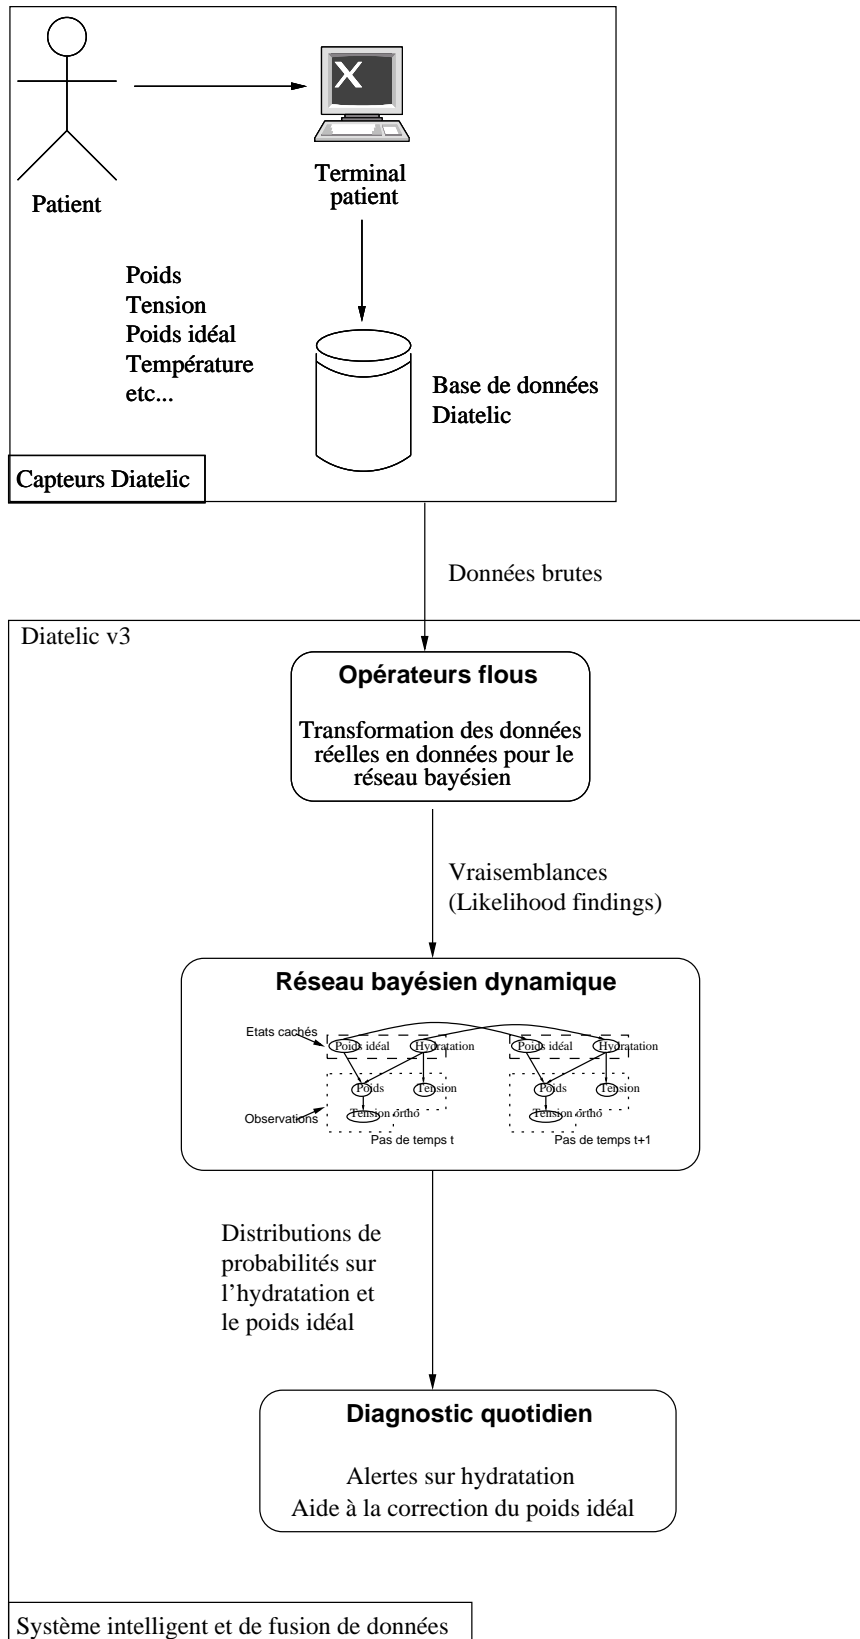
Patient

Terminal patient

Poids
Tension
Poids idéal
Température
etc...

Base de données Diatelic

Capteurs Diatelic

Données brutes

Diatelic v3

Opérateurs flous

Transformation des données réelles en données pour le réseau bayésien

Vraisemblances (Likelihood findings)

Réseau bayésien dynamique

Etats cachés
Poids idéal
Hydratation
Poids idéal
Hydratation
Poids
Tension
Poids
Tension
Observations
Tension ortho
Tension ortho
Pas de temps t
Pas de temps t+1

Distributions de probabilités sur l'hydratation et le poids idéal

Diagnostic quotidien

Alertes sur hydratation
Aide à la correction du poids idéal

Système intelligent et de fusion de données